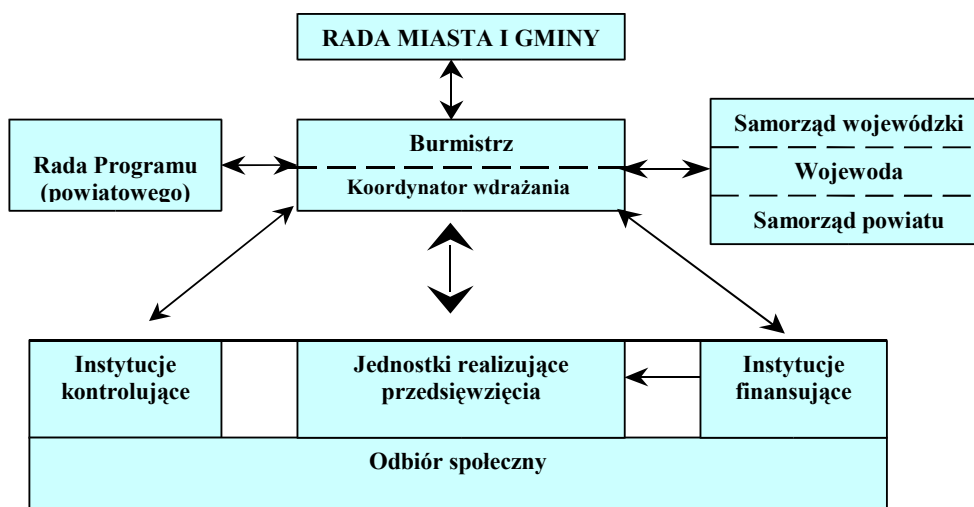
RADA MIASTA I GMINY

Rada Programu (powiatowego)

Burmistrz

Koordynator wdrażania

Samorząd wojewódzki

Wojewoda

Samorząd powiatu

Instytucje kontrolujące

Jednostki realizujące przedsięwzięcia

Instytucje finansujące

Odbiór społeczny